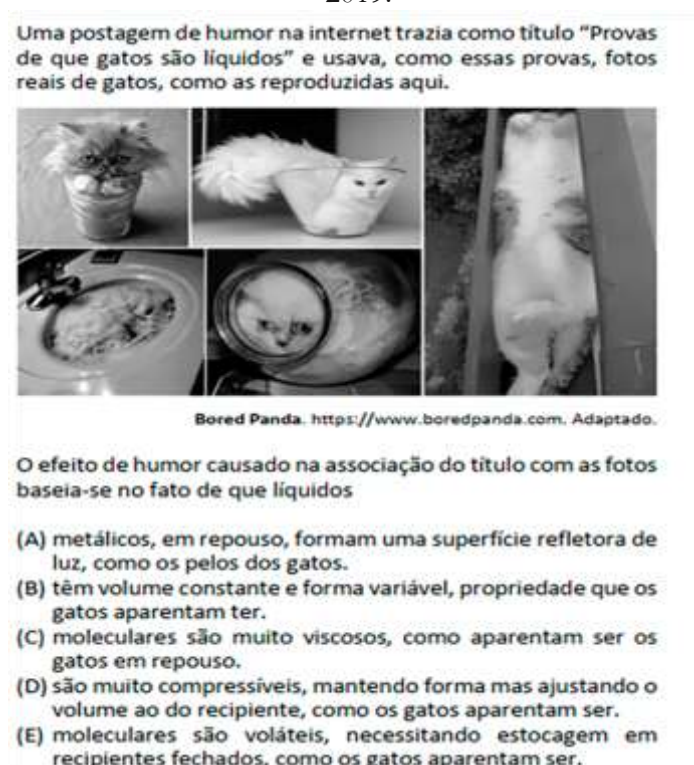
2019.

Uma postagem de humor na internet trazia como título "Provas de que gatos são líquidos" e usava, como essas provas, fotos reais de gatos, como as reproduzidas aqui.

Bored Panda. https://www.boredpanda.com. Adaptado.

O efeito de humor causado na associação do título com as fotos baseia-se no fato de que líquidos

(A) metálicos, em repouso, formam uma superfície refletora de luz, como os pelos dos gatos.
(B) têm volume constante e forma variável, propriedade que os gatos aparentam ter.
(C) moleculares são muito viscosos, como aparentam ser os gatos em repouso.
(D) são muito compressíveis, mantendo forma mas ajustando o volume ao do recipiente, como os gatos aparentam ser.
(E) moleculares são voláteis, necessitando estocagem em recipientes fechados, como os gatos aparentam ser.